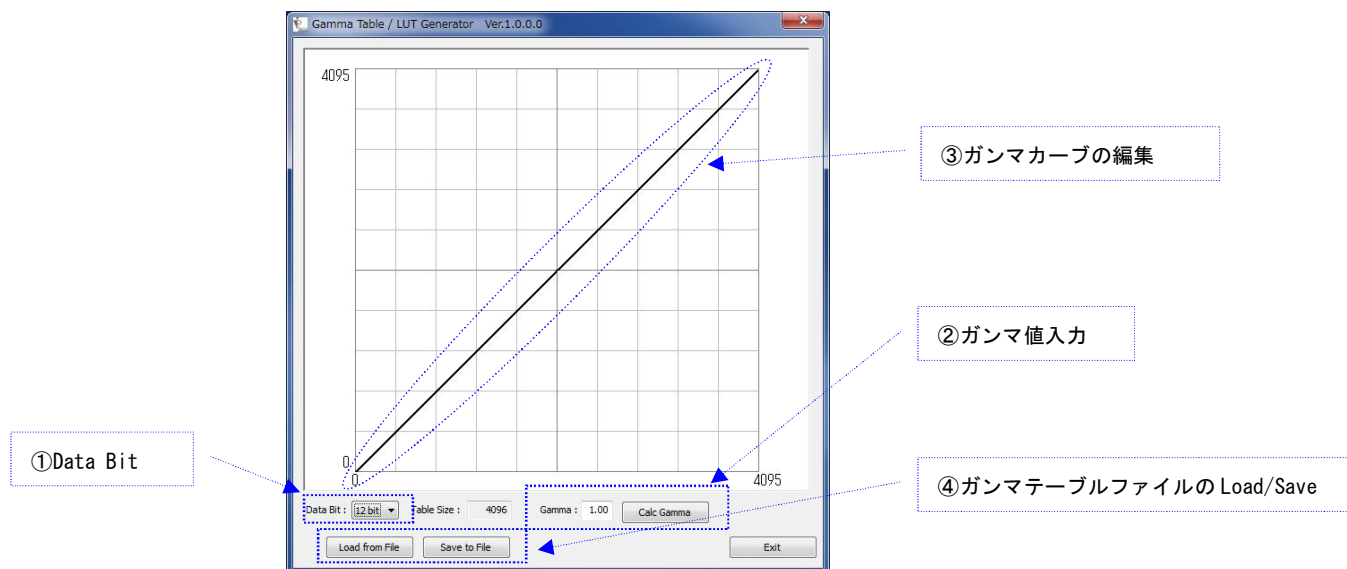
Gamma Table / LUT Generator Ver.1.0.0.0

4095

0

0

4095

③ガンマカーブの編集

②ガンマ値入力

①Data Bit

④ガンマテーブルファイルのLoad/Save

Data Bit : 12 bit

Table Size : 4096

Gamma : 1.00

Calc Gamma

Load from File

Save to File

Exit